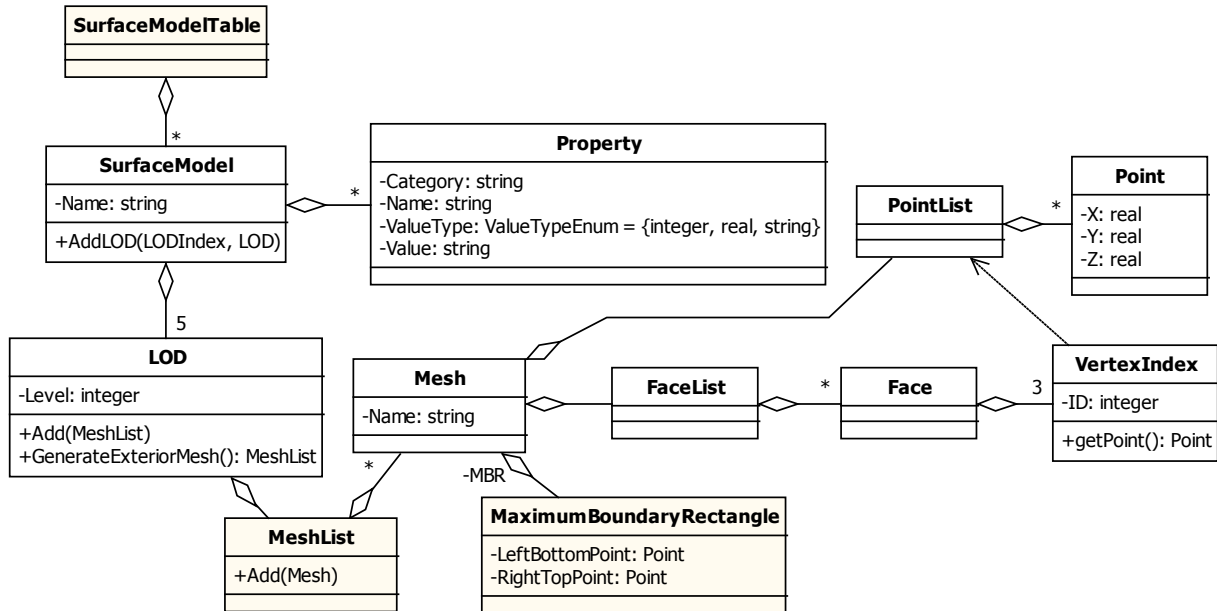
SurfaceModelTable

*

SurfaceModel
-Name: string
+AddLOD(LODIndex, LOD)

*

Property
-Category: string
-Name: string
-ValueType: ValueTypeEnum = {integer, real, string}
-Value: string

PointList

*

Point
-X: real
-Y: real
-Z: real

5

LOD
-Level: integer
+Add(MeshList)
+GenerateExteriorMesh(): MeshList

Mesh
-Name: string

FaceList

*

Face

3

VertexIndex
-ID: integer
+getPoint(): Point

*

-MBR

MeshList
+Add(Mesh)

MaximumBoundaryRectangle
-LeftBottomPoint: Point
-RightTopPoint: Point